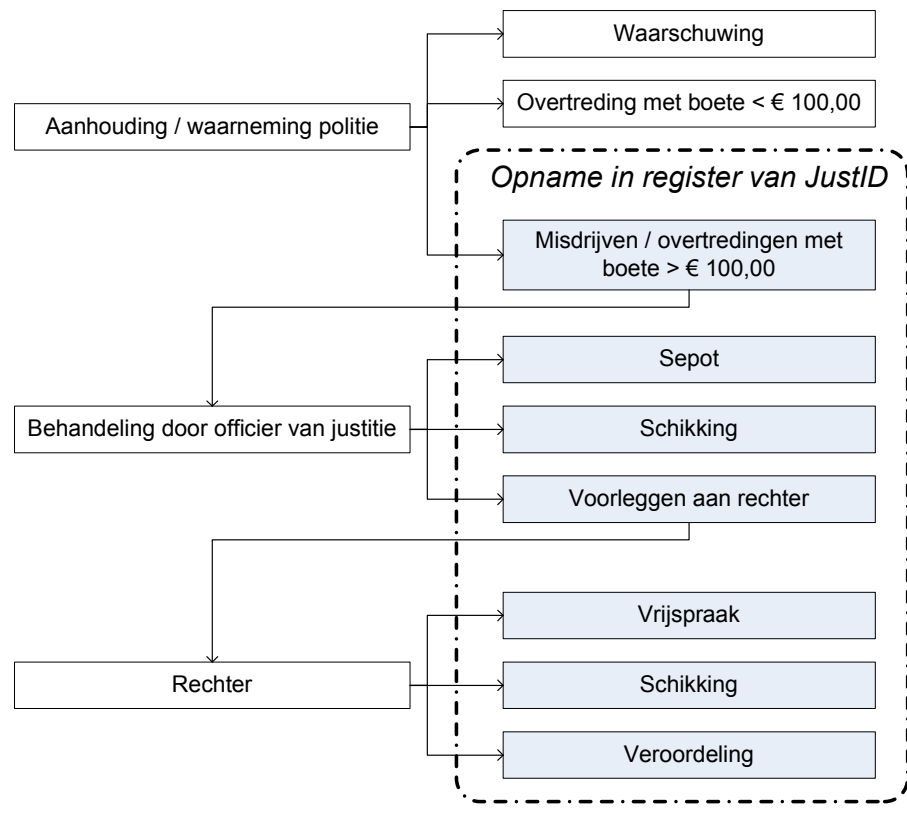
Waarschuwing

Aanhouding / waarneming politie

Overtreding met boete < € 100,00

Opname in register van JustID

Misdrijven / overtredingen met boete > € 100,00

Sepot

Behandeling door officier van justitie

Schikking

Voorleggen aan rechter

Vrijspraak

Rechter

Schikking

Veroordeling